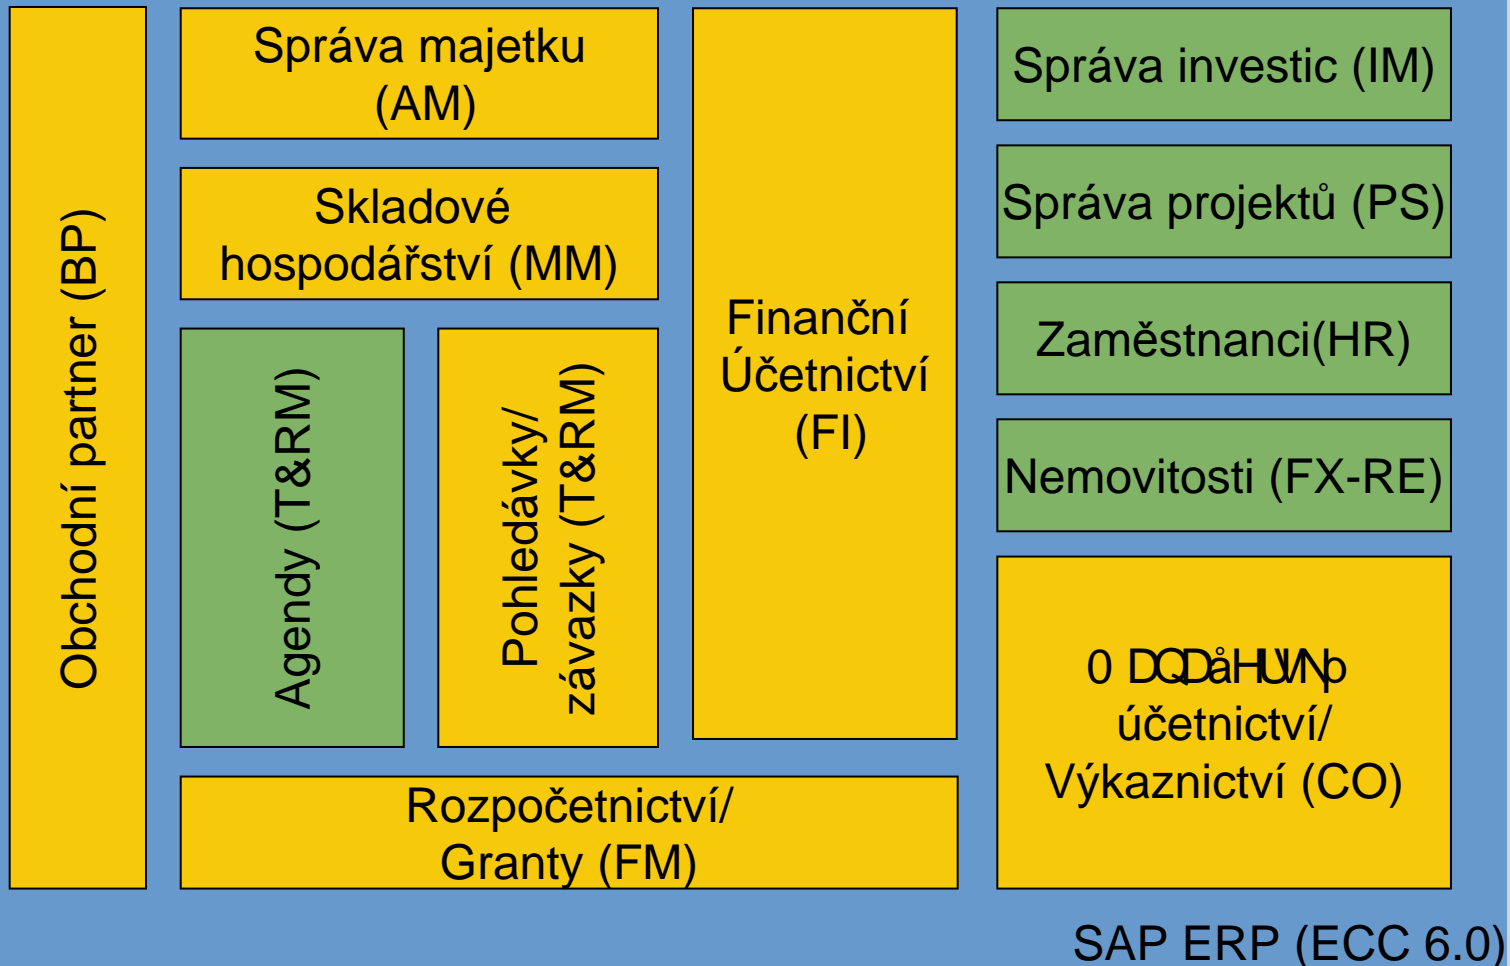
Obchodní partner (BP)

Správa majetku (AM)

Skladové hospodářství (MM)

Agendy (T&RM)

Pohledávky/ závazky (T&RM)

Finanční Účetnictví (FI)

Rozpočetnictví/ Granty (FM)

Správa investic (IM)

Správa projektů (PS)

Zaměstnanci(HR)

Nemovitosti (FX-RE)

0 DQDåHUVNp účetnictví/ Výkaznictví (CO)

SAP ERP (ECC 6.0)